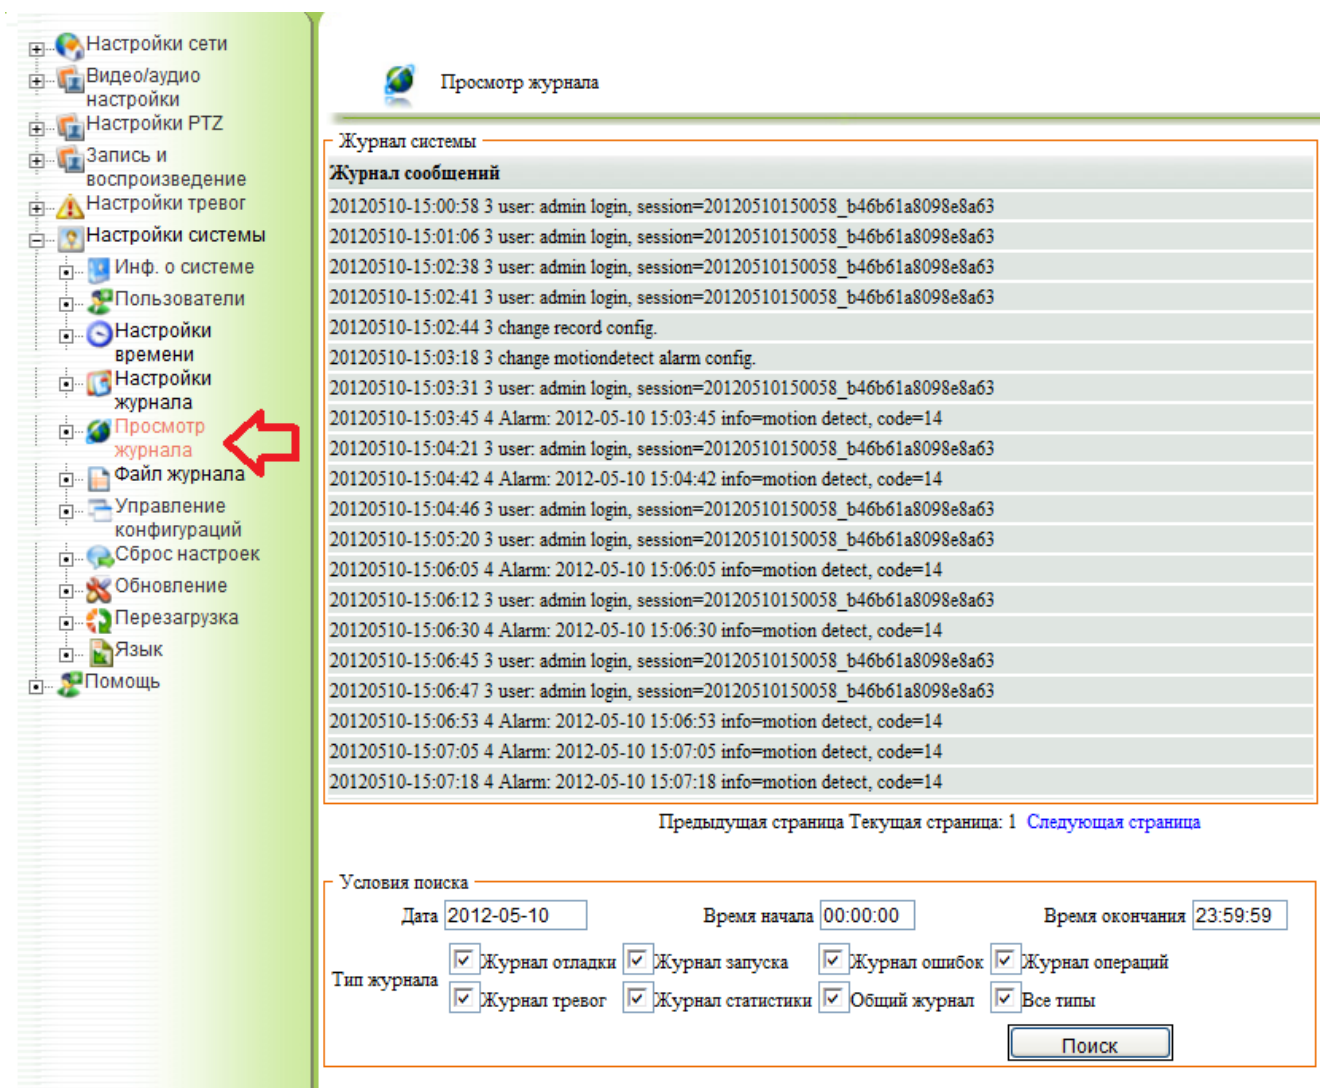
Настройки сети
Видео/аудио настройки
Настройки PTZ
Запись и воспроизведение
Настройки тревог
Настройки системы
Инф. о системе
Пользователи
Настройки времени
Настройки журнала
Просмотр журнала
Файл журнала
Управление конфигураций
Сброс настроек
Обновление
Перезагрузка
Язык
Помощь

Просмотр журнала

Журнал системы

Журнал сообщений
20120510-15:00:58 3 user: admin login, session=20120510150058_b46b61a8098e8a63
20120510-15:01:06 3 user: admin login, session=20120510150058_b46b61a8098e8a63
20120510-15:02:38 3 user: admin login, session=20120510150058_b46b61a8098e8a63
20120510-15:02:41 3 user: admin login, session=20120510150058_b46b61a8098e8a63
20120510-15:02:44 3 change record config.
20120510-15:03:18 3 change motiondetect alarm config.
20120510-15:03:31 3 user: admin login, session=20120510150058_b46b61a8098e8a63
20120510-15:03:45 4 Alarm: 2012-05-10 15:03:45 info=motion detect, code=14
20120510-15:04:21 3 user: admin login, session=20120510150058_b46b61a8098e8a63
20120510-15:04:42 4 Alarm: 2012-05-10 15:04:42 info=motion detect, code=14
20120510-15:04:46 3 user: admin login, session=20120510150058_b46b61a8098e8a63
20120510-15:05:20 3 user: admin login, session=20120510150058_b46b61a8098e8a63
20120510-15:06:05 4 Alarm: 2012-05-10 15:06:05 info=motion detect, code=14
20120510-15:06:12 3 user: admin login, session=20120510150058_b46b61a8098e8a63
20120510-15:06:30 4 Alarm: 2012-05-10 15:06:30 info=motion detect, code=14
20120510-15:06:45 3 user: admin login, session=20120510150058_b46b61a8098e8a63
20120510-15:06:47 3 user: admin login, session=20120510150058_b46b61a8098e8a63
20120510-15:06:53 4 Alarm: 2012-05-10 15:06:53 info=motion detect, code=14
20120510-15:07:05 4 Alarm: 2012-05-10 15:07:05 info=motion detect, code=14
20120510-15:07:18 4 Alarm: 2012-05-10 15:07:18 info=motion detect, code=14

Предыдущая страница Текущая страница: 1 Следующая страница

Условия поиска
Дата 2012-05-10 Время начала 00:00:00 Время окончания 23:59:59
Тип журнала
Журнал отладки Журнал запуска Журнал ошибок Журнал операций
Журнал тревог Журнал статистики Общий журнал Все типы
Поиск